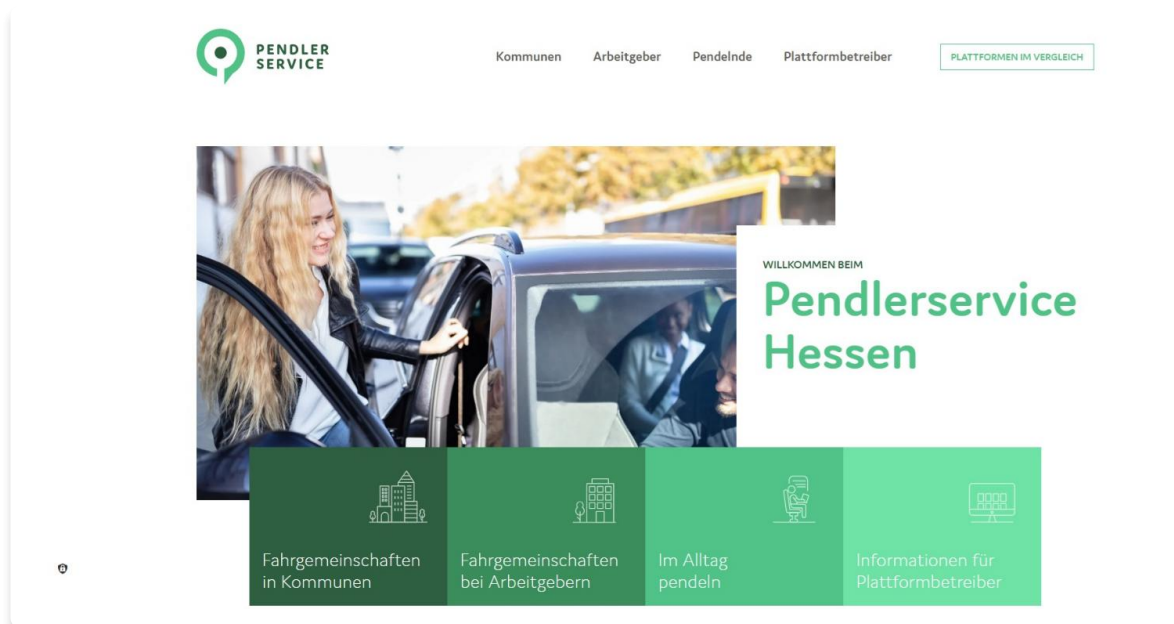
PENDLER SERVICE

Kommunen Arbeitgeber Pendelnde Plattformbetreiber

PLATTFORMEN IM VERGLEICH

WILLKOMMEN BEIM

Pendlerservice Hessen

Fahrgemeinschaften in Kommunen

Fahrgemeinschaften bei Arbeitgebern

Im Alltag pendeln

Informationen für Plattformbetreiber